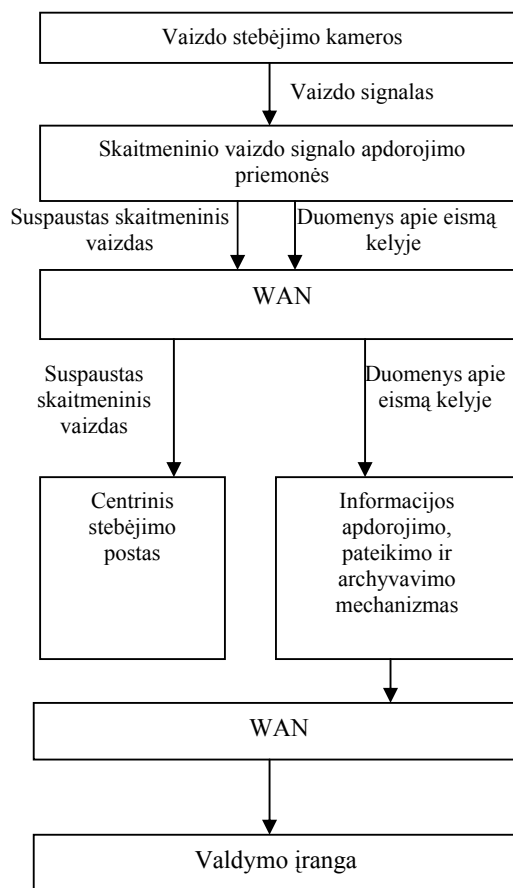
Vaizdo stebėjimo kameros

Vaizdo signalas

Skaitmeninio vaizdo signalo apdorojimo priemonės

Suspaustas skaitmeninis vaizdas

Duomenys apie eismą kelyje

WAN

Suspaustas skaitmeninis vaizdas

Duomenys apie eismą kelyje

Centrinis stebėjimo postas

Informacijos apdorojimo, pateikimo ir archyvavimo mechanizmas

WAN

Valdymo įranga